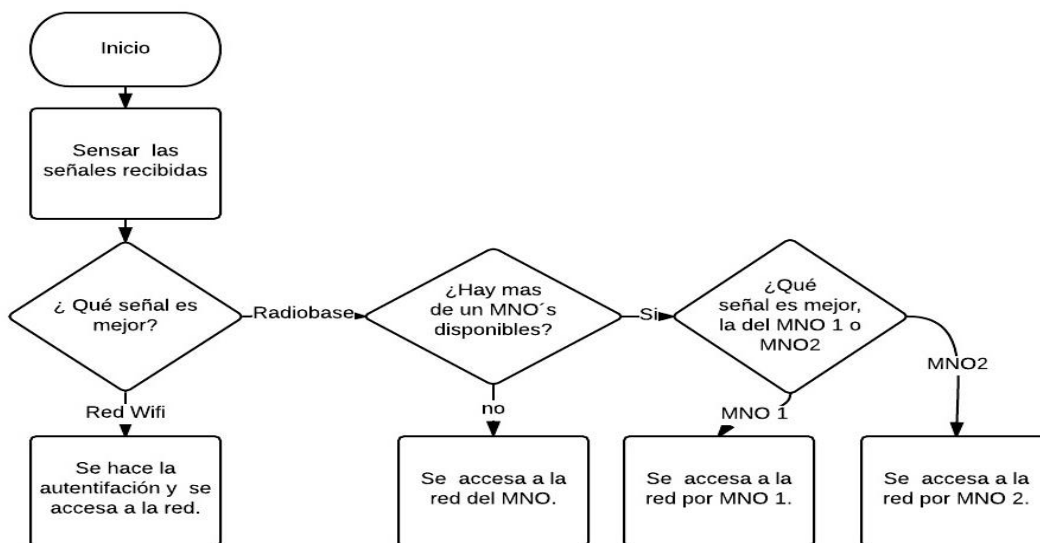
Inicio

Sensar las señales recibidas

¿ Qué señal es mejor?

Radiobase

¿Hay mas de un MNO´s disponibles?

Si

¿Qué señal es mejor, la del MNO 1 o MNO2

MNO2

Red Wifi

no

MNO 1

Se hace la autentifación y se accesa a la red.

Se accesa a la red del MNO.

Se accesa a la red por MNO 1.

Se accesa a la red por MNO 2.